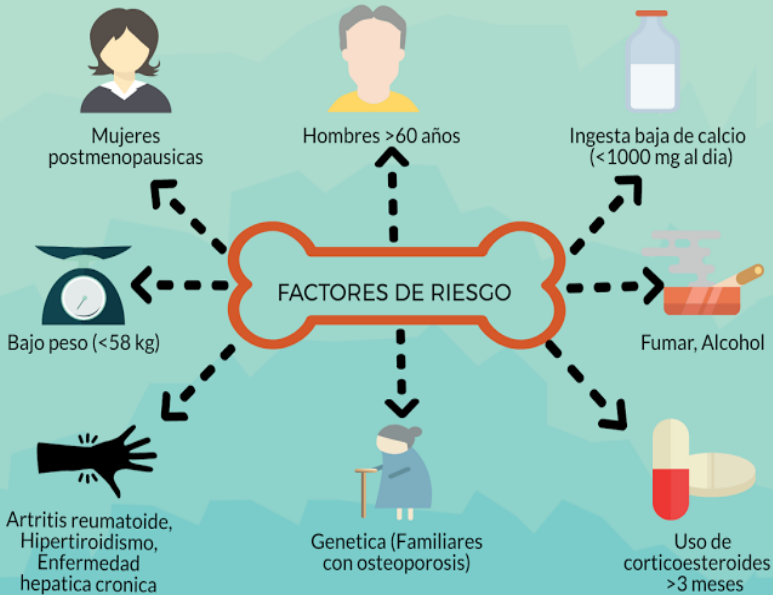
Mujeres postmenopausicas

Hombres >60 años

Ingesta baja de calcio (<1000 mg al dia)

FACTORES DE RIESGO

Bajo peso (<58 kg)

Fumar, Alcohol

Artritis reumatoide, Hipertiroidismo, Enfermedad hepatica cronica

Genetica (Familiares con osteoporosis)

Uso de corticoesteroides >3 meses